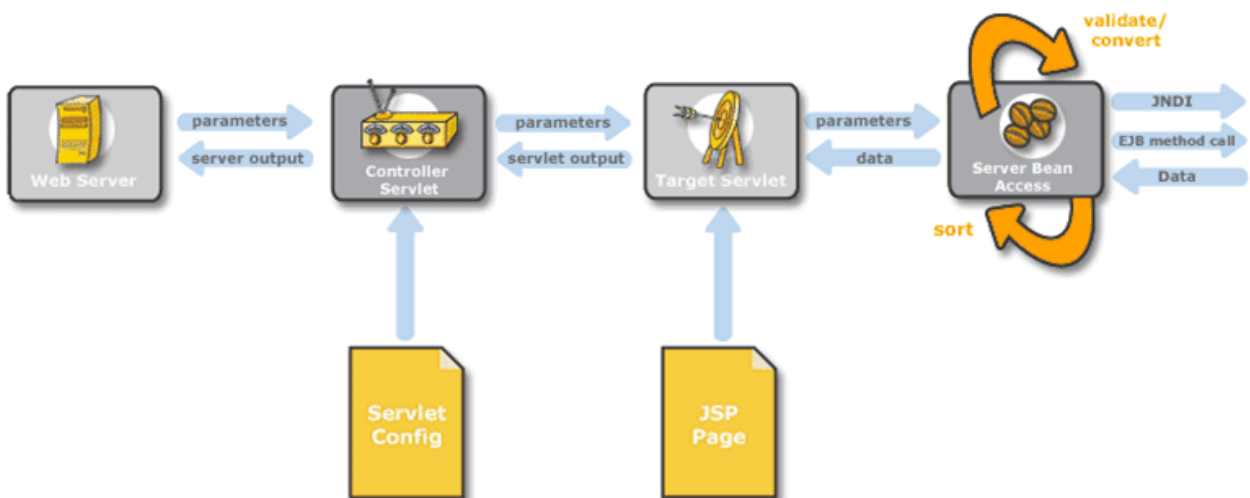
validate/
convert

Web Server

parameters

server output

Controller Servlet

parameters

servlet output

Target Servlet

parameters

data

Server Bean Access

JNDI

EJB method call

Data

sort

Servlet Config

JSP Page